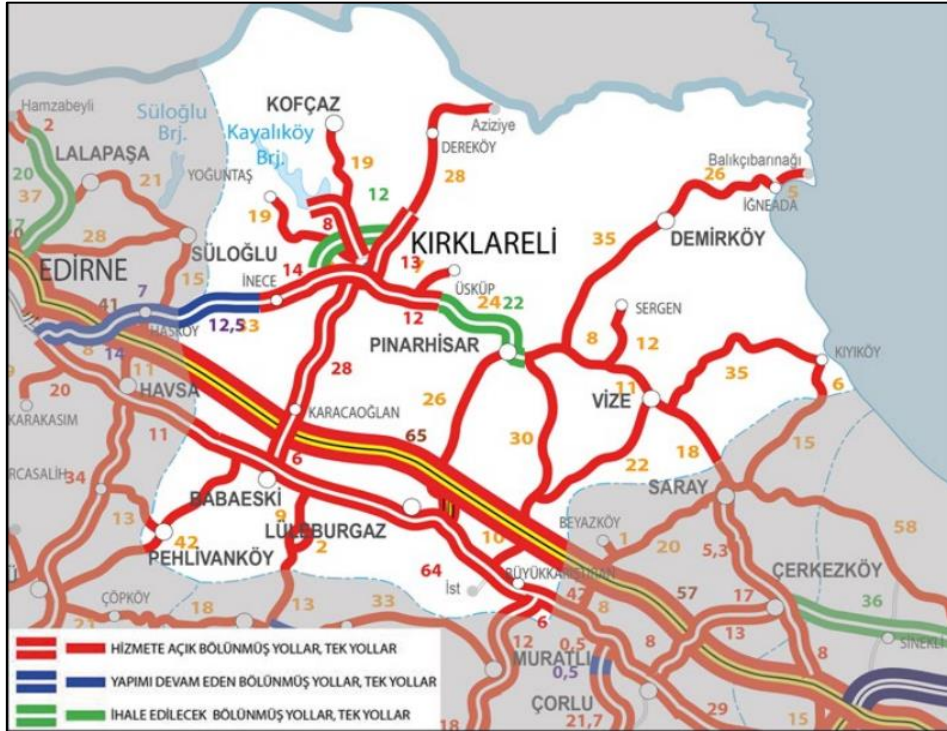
Hamzabeyli
2
Süloğlu Brj.
KOFÇAZ
Kayalıköy Brj.
Aziziye
DEREKÖY
19
12
28
LALAPAŞA
YOĞUNTAŞ
21
20
37
19
8
Balıkçıbarınağı
26
5
İĞNEADA
KIRKLARELİ
DEMİRKÖY
35
28
SÜLOĞLU
15
14
13
EDİRNE
41
7
İNECE
ÜSKÜP
24
22
HASKÖY
12,5
13
12
SERGEN
8
14
PINARHİSAR
8
12
11
KIYIKÖY
35
20
HAVSA
28
26
VİZE
11
6
KARAKASIM
KARACAOĞLAN
11
65
30
15
18
22
CASALİH
34
6
SARAY
BABAESKİ
13
9
LÜLEBURGAZ
BEYAZKÖY
1
20
5,3
58
42
PEHLİVANKÖY
2
10
64
BÜYÜKKARIŞTIRAN
47
57
ÇERKEZKÖY
İst
8
17
36
ÇÖPKÖY
18
13
33
6
13
12
0,5
8
SİNEKLİ
MURATLI
0,5
8
HİZMETE AÇIK BÖLÜNMÜŞ YOLLAR, TEK YOLLAR
YAPIMI DEVAM EDEN BÖLÜNMÜŞ YOLLAR, TEK YOLLAR
ÇORLU
21,7
29
15
İHALE EDİLECEK BÖLÜNMÜŞ YOLLAR, TEK YOLLAR
18